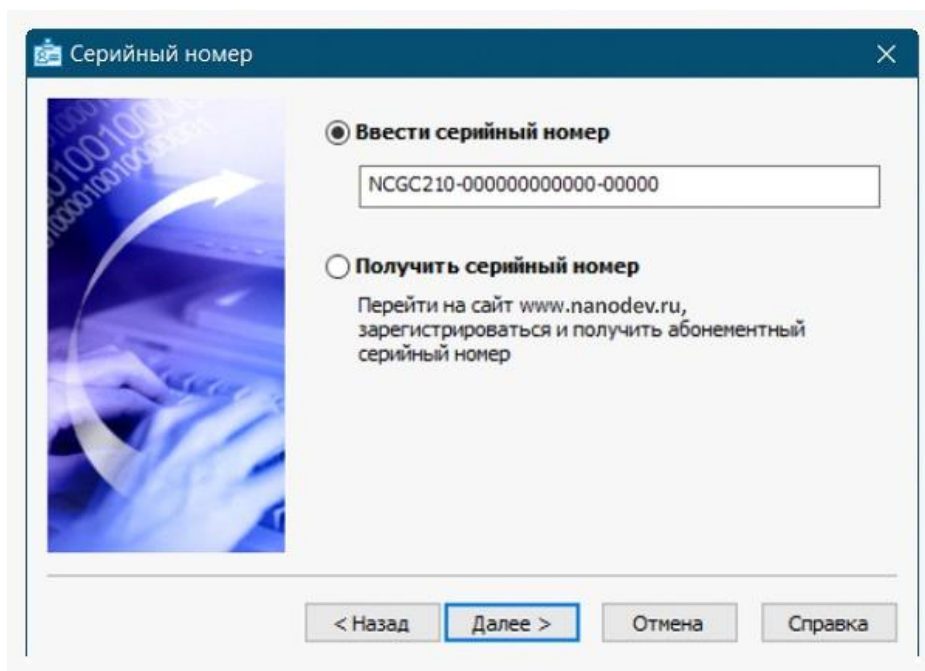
Серийный номер

Ввести серийный номер

NCGC210-000000000000-00000

Получить серийный номер

Перейти на сайт www.nanodev.ru, зарегистрироваться и получить абонементный серийный номер

< Назад

Далее >

Отмена

Справка